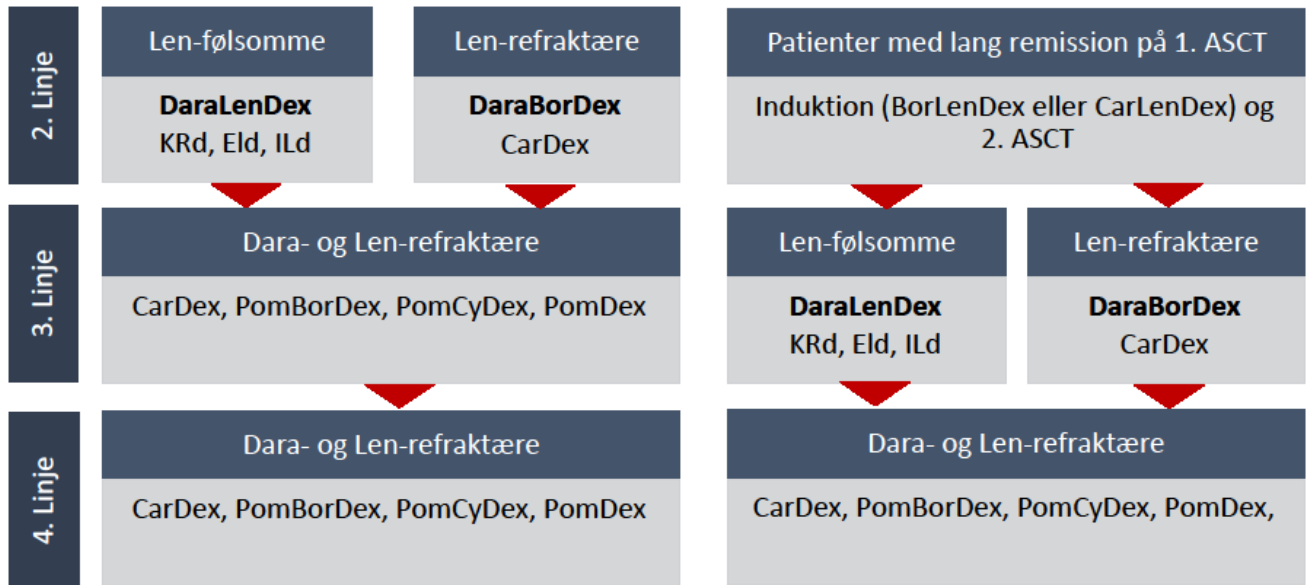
2. Linje

Len-følsomme

**DaraLenDex**
KRd, Eld, ILd

Len-refraktære

**DaraBorDex**
CarDex

Patienter med lang remission på 1. ASCT

Induktion (BorLenDex eller CarLenDex) og 2. ASCT

3. Linje

Dara- og Len-refraktære

CarDex, PomBorDex, PomCyDex, PomDex

Len-følsomme

**DaraLenDex**
KRd, Eld, ILd

Len-refraktære

**DaraBorDex**
CarDex

4. Linje

Dara- og Len-refraktære

CarDex, PomBorDex, PomCyDex, PomDex

Dara- og Len-refraktære

CarDex, PomBorDex, PomCyDex, PomDex,